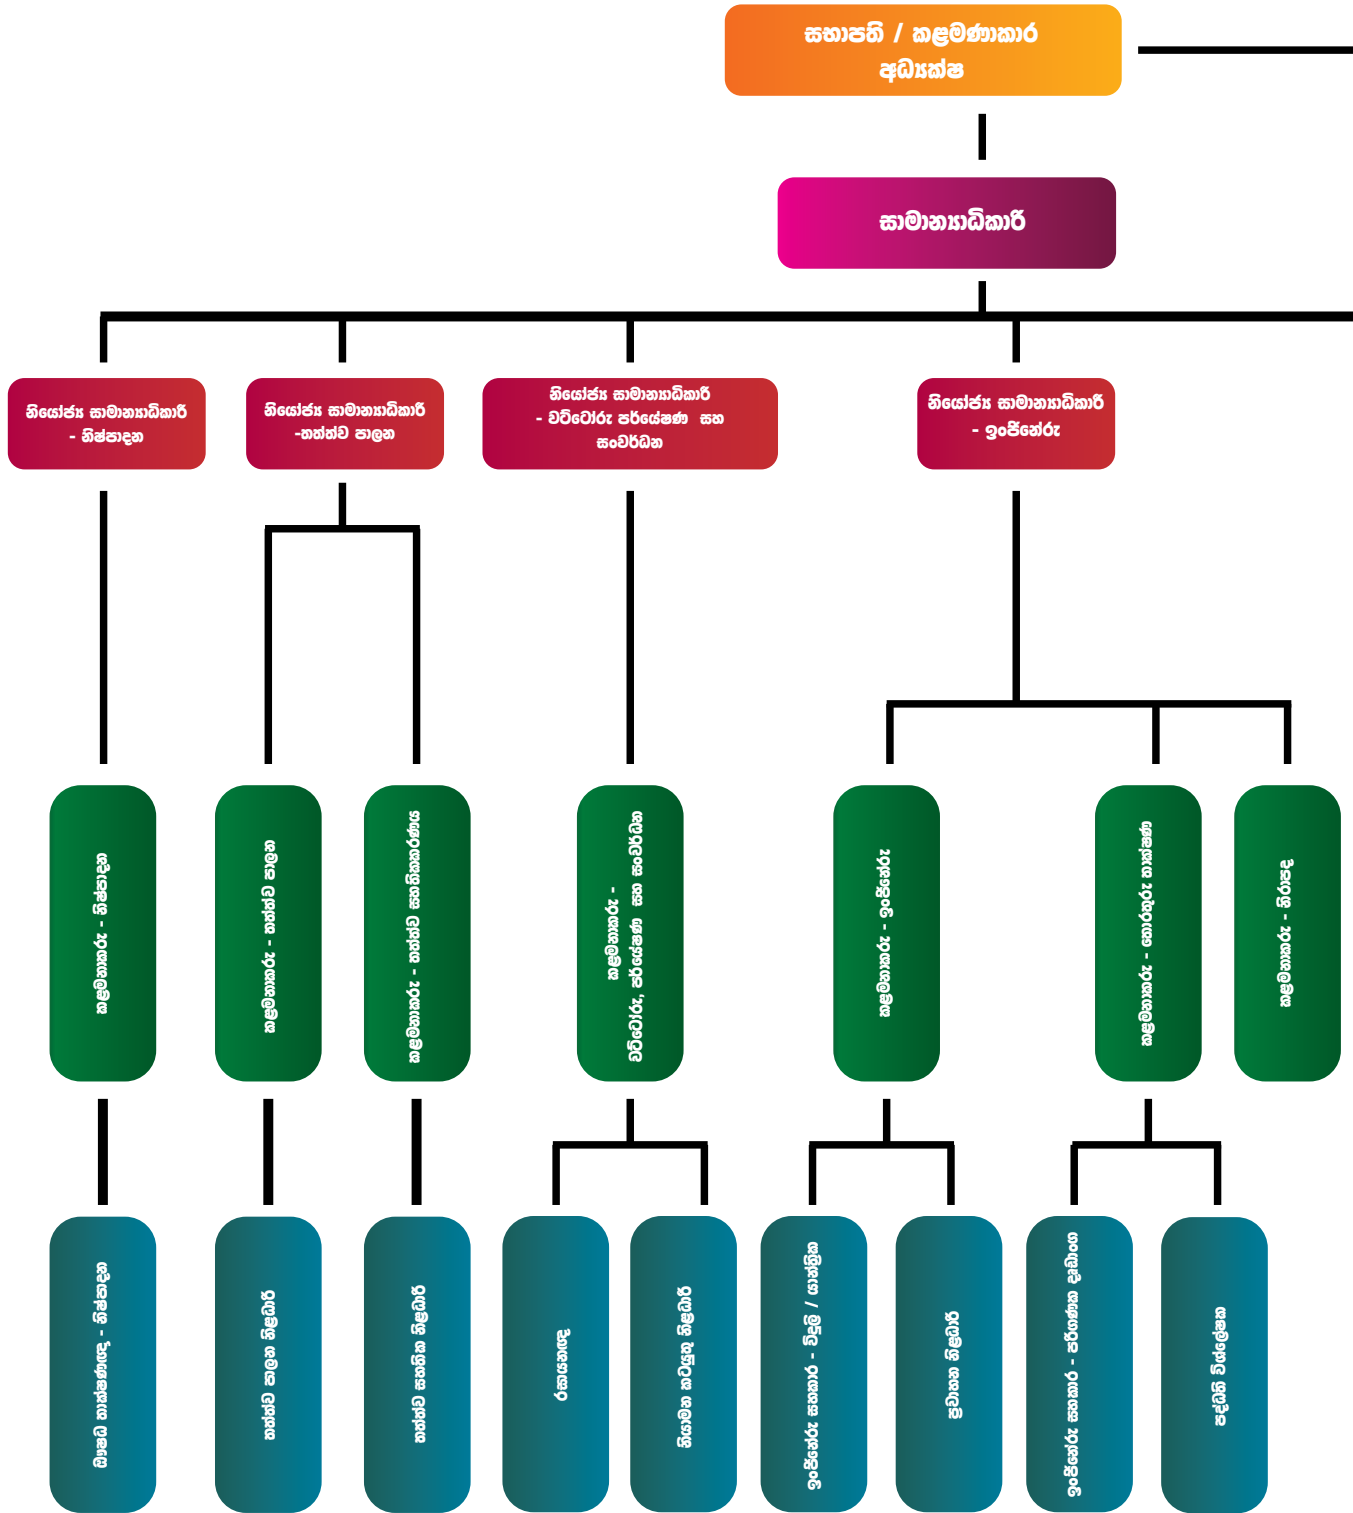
සභාපති / කළමණාකාර අධ්‍යක්ෂ

සාමාන්‍යාධිකාරී

නියෝජ්‍ය සාමාන්‍යාධිකාරී - නිෂ්පාදන

නියෝජ්‍ය සාමාන්‍යාධිකාරී -තත්ත්ව පාලන

නියෝජ්‍ය සාමාන්‍යාධිකාරී - වට්ටෝරු පර්යේෂණ සහ සංවර්ධන

නියෝජ්‍ය සාමාන්‍යාධිකාරී - ඉංජිනේරු

කළමනාකරු - නිෂ්පාදන

කළමනාකරු - තත්ත්ව පාලන

කළමනාකරු - තත්ත්ව සහතිකකරණය

කළමනාකරු - වට්ටෝරු, පර්යේෂණ සහ සංවර්ධන

කළමනාකරු - ඉංජිනේරු

කළමනාකරු - ගොඩනැගිලි නඩත්තු

කළමනාකරු - මිලදී

ඖෂධ තාක්ෂණවේදී - නිෂ්පාදන

තත්ත්ව පාලන නිලධාරී

තත්ත්ව සහතික නිලධාරී

රසායනඥ

නියාමන කටයුතු නිලධාරී

ඉංජිනේරු සහකාර - විදුලි / යාන්ත්‍රික

ප්‍රවාහන නිලධාරී

ඉංජිනේරු සහකාර - පරිගණක උපාංග

පද්ධති විශ්ලේෂක